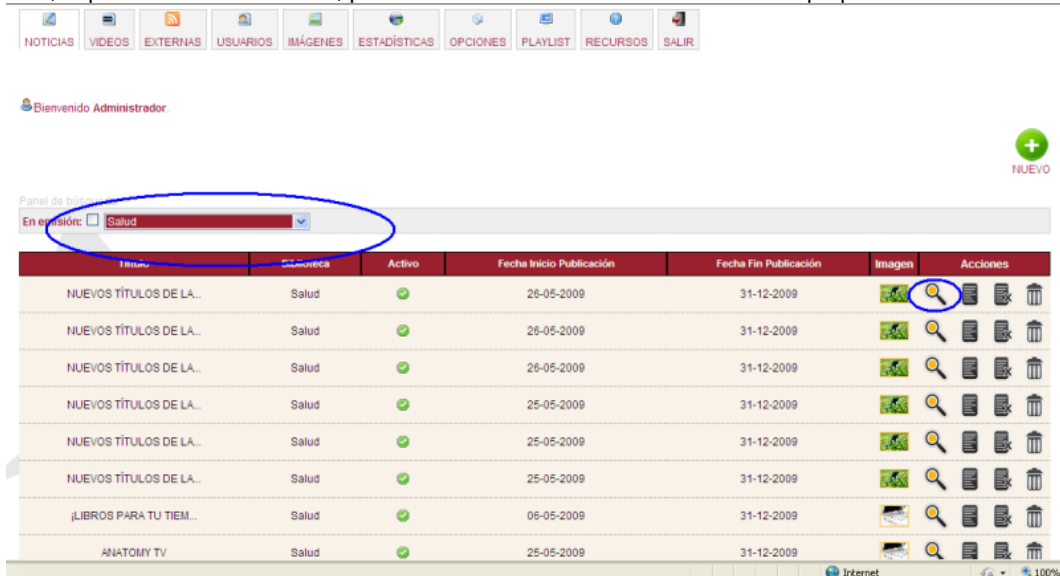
NOTICIAS VIDEOS EXTERNAS USUARIOS IMÁGENES ESTADÍSTICAS OPCIONES PLAYLIST RECURSOS SALIR

Bienvenido Administrador.

NUEVO

Panel de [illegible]

En emisión: Salud

| Título | Biblioteca | Activo | Fecha Inicio Publicación | Fecha Fin Publicación | Imagen | Acciones |
|---|---|---|---|---|---|---|
| NUEVOS TÍTULOS DE LA... | Salud | | 26-05-2009 | 31-12-2009 | | |
| NUEVOS TÍTULOS DE LA... | Salud | | 26-05-2009 | 31-12-2009 | | |
| NUEVOS TÍTULOS DE LA... | Salud | | 26-05-2009 | 31-12-2009 | | |
| NUEVOS TÍTULOS DE LA... | Salud | | 25-05-2009 | 31-12-2009 | | |
| NUEVOS TÍTULOS DE LA... | Salud | | 25-05-2009 | 31-12-2009 | | |
| NUEVOS TÍTULOS DE LA... | Salud | | 25-05-2009 | 31-12-2009 | | |
| ¡LIBROS PARA TU TIEM... | Salud | | 06-05-2009 | 31-12-2009 | | |
| ANATOMY TV | Salud | | 25-05-2009 | 31-12-2009 | | |

Internet 100%